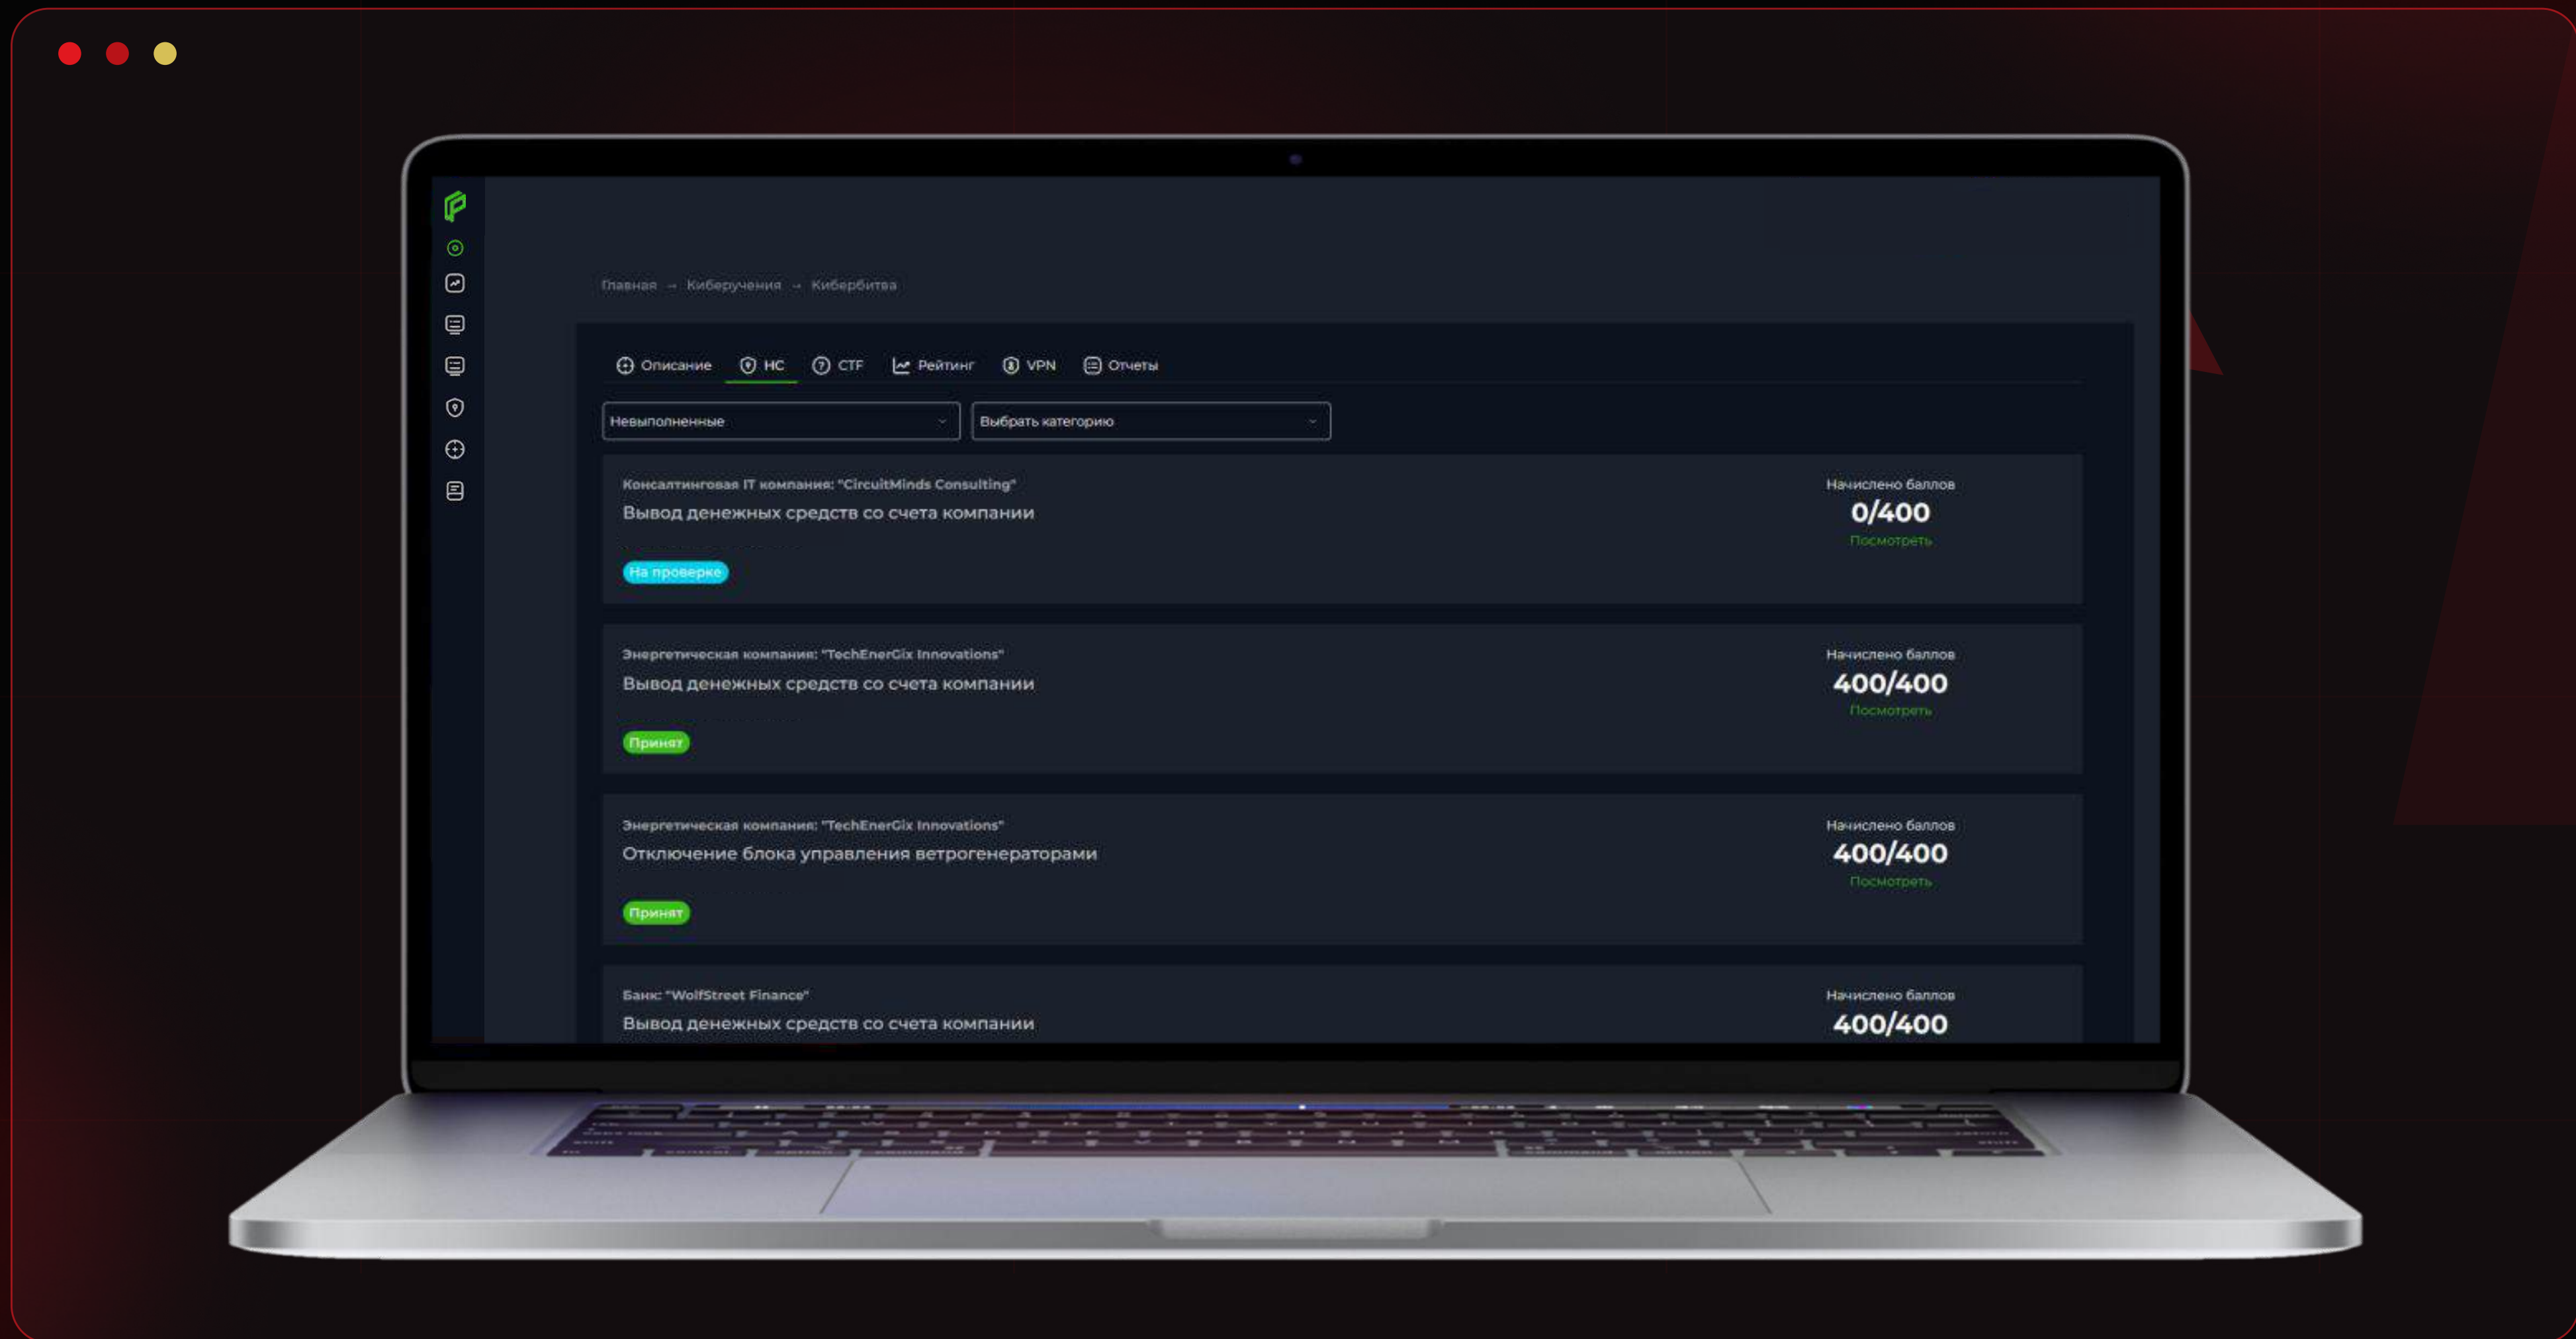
Главная → Киберучения → Кибербитва

Описание НС CTF Рейтинг VPN Отчеты

Невыполненные

Выбрать категорию

Консалтинговая IT компания: "CircuitMinds Consulting"
Вывод денежных средств со счета компании
На проверке

Начислено баллов
0/400
Посмотреть

Энергетическая компания: "TechEnerGix Innovations"
Вывод денежных средств со счета компании
Принят

Начислено баллов
400/400
Посмотреть

Энергетическая компания: "TechEnerGix Innovations"
Отключение блока управления ветрогенераторами
Принят

Начислено баллов
400/400
Посмотреть

Банк: "WolfStreet Finance"
Вывод денежных средств со счета компании

Начислено баллов
400/400